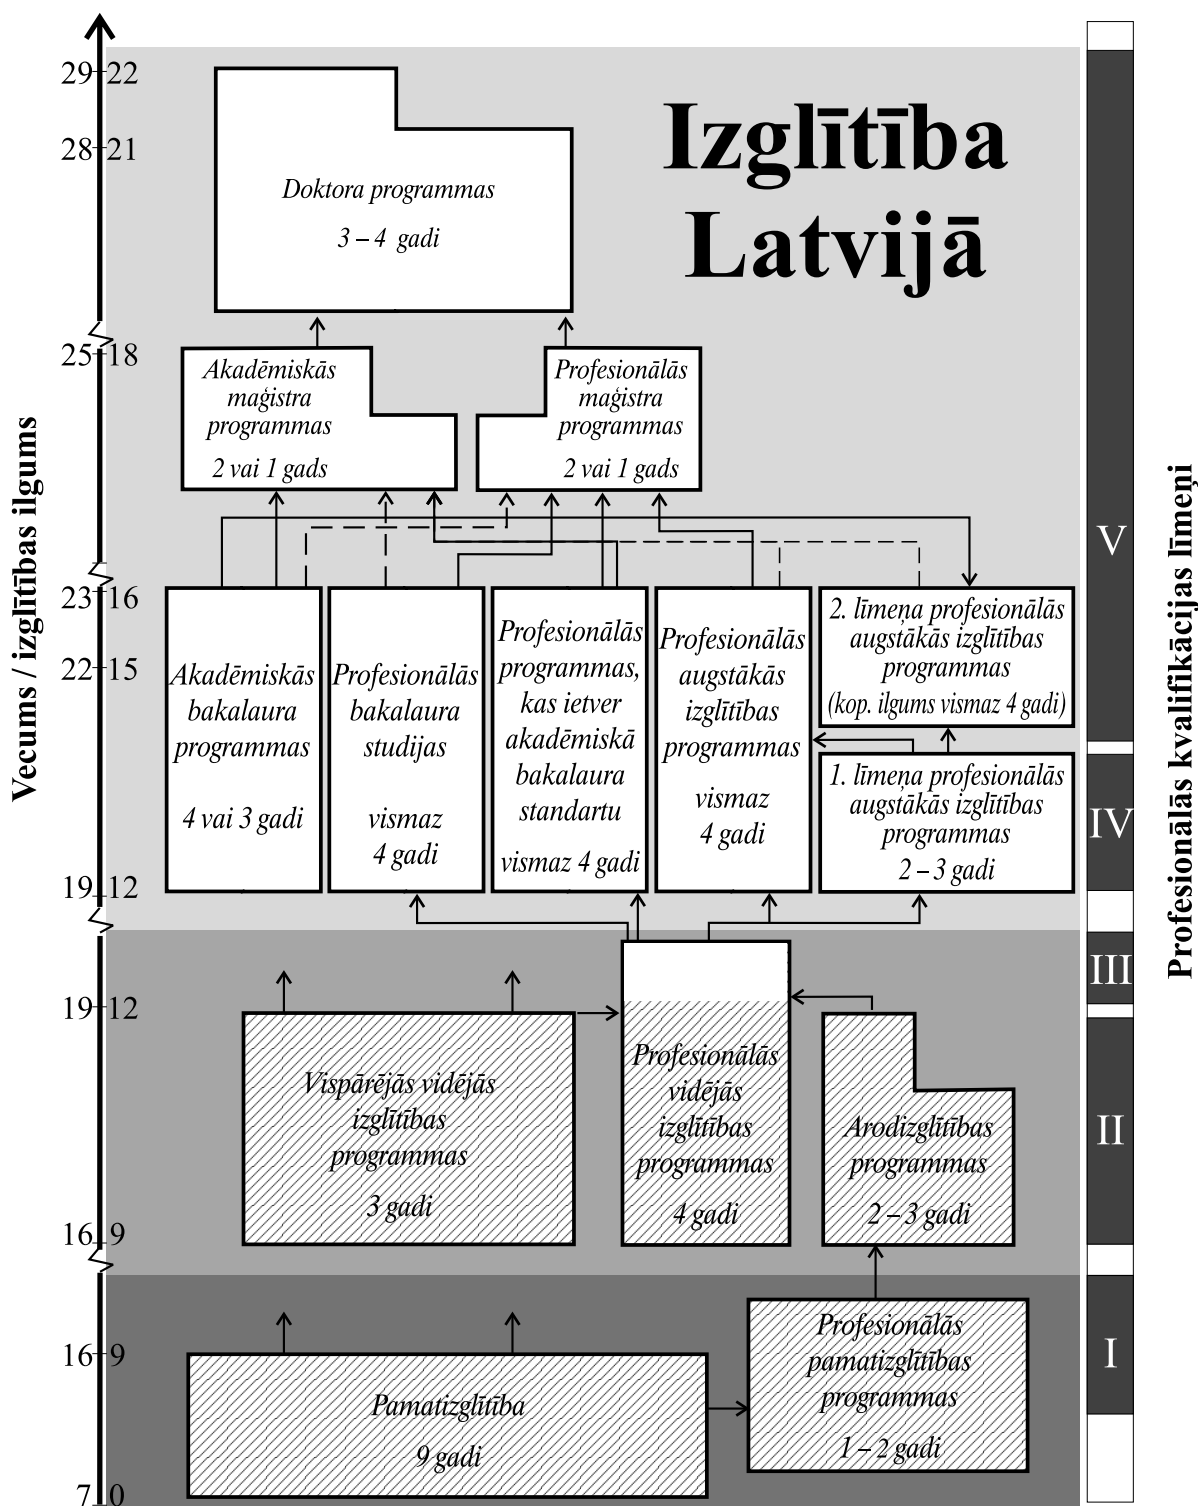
Izglītība Latvijā

Vecums / izglītības ilgums

29 22
28 21
25 18
23 16
22 15
19 12
19 12
16 9
16 9
7 0

Doktora programmas
3 – 4 gadi

Akadēmiskās maģistra programmas
2 vai 1 gads

Profesionālās maģistra programmas
2 vai 1 gads

Akadēmiskās bakalaura programmas
4 vai 3 gadi

Profesionālās bakalaura studijas
vismaz 4 gadi

Profesionālās programmas, kas ietver akadēmiskā bakalaura standartu
vismaz 4 gadi

Profesionālās augstākās izglītības programmas
vismaz 4 gadi

2. līmeņa profesionālās augstākās izglītības programmas
(kop. ilgums vismaz 4 gadi)

1. līmeņa profesionālās augstākās izglītības programmas
2 – 3 gadi

Vispārējās vidējās izglītības programmas
3 gadi

Profesionālās vidējās izglītības programmas
4 gadi

Arodizglītības programmas
2 – 3 gadi

Pamatizglītība
9 gadi

Profesionālās pamatizglītības programmas
1 – 2 gadi

V
IV
III
II
I

Profesionālās kvalifikācijas līmeņi